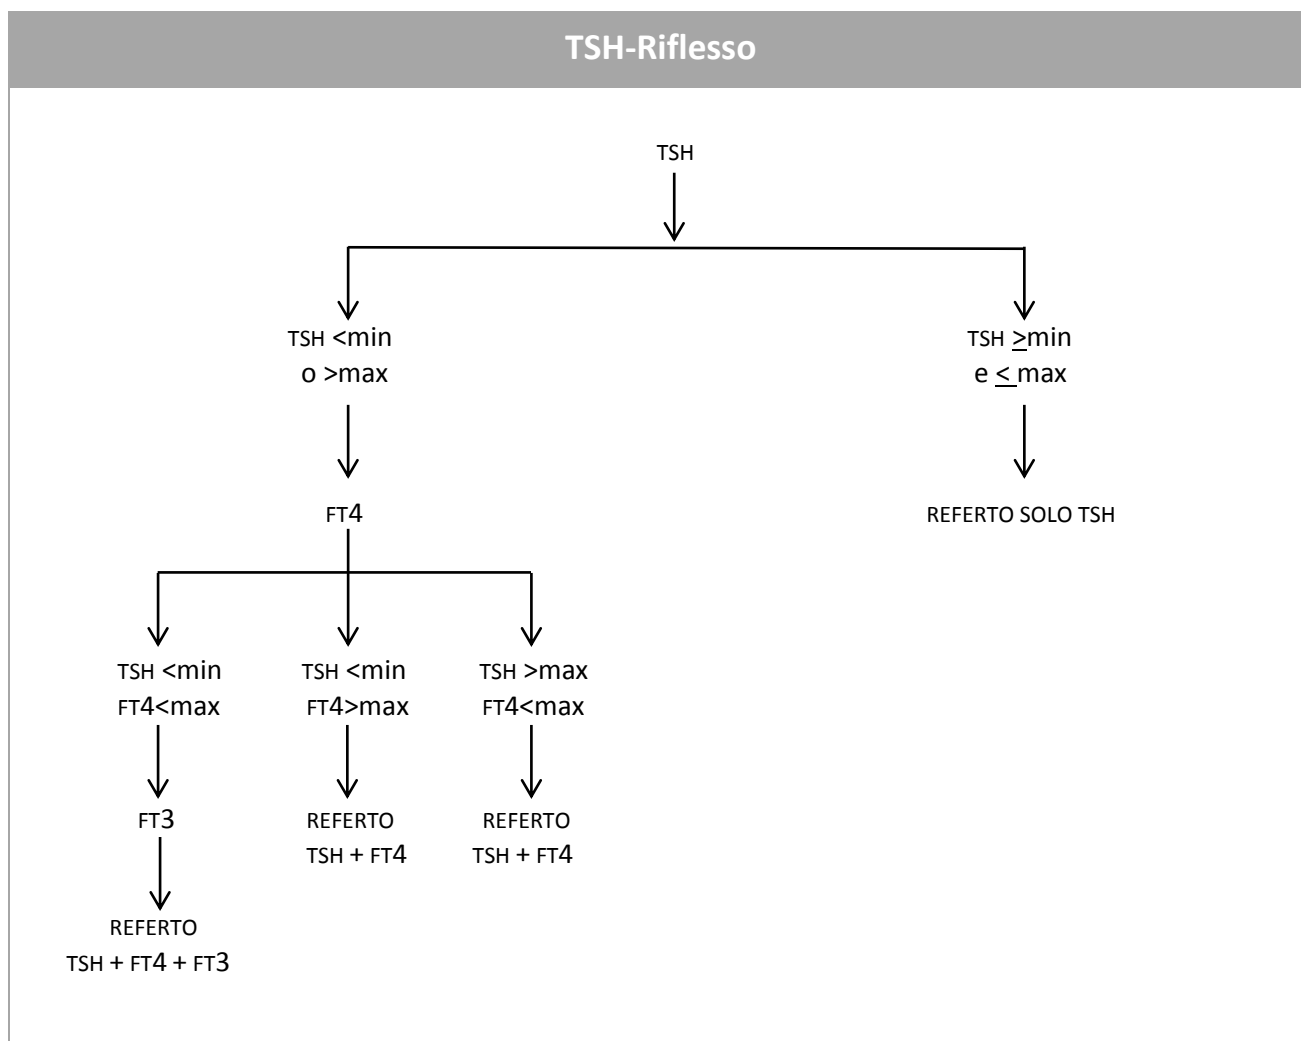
TSH-Riflesso

TSH

TSH <min o >max

TSH $\geq$min e $\leq$ max

REFERTO SOLO TSH

FT4

TSH <min FT4<max

TSH <min FT4>max

TSH >max FT4<max

FT3

REFERTO TSH + FT4

REFERTO TSH + FT4

REFERTO TSH + FT4 + FT3